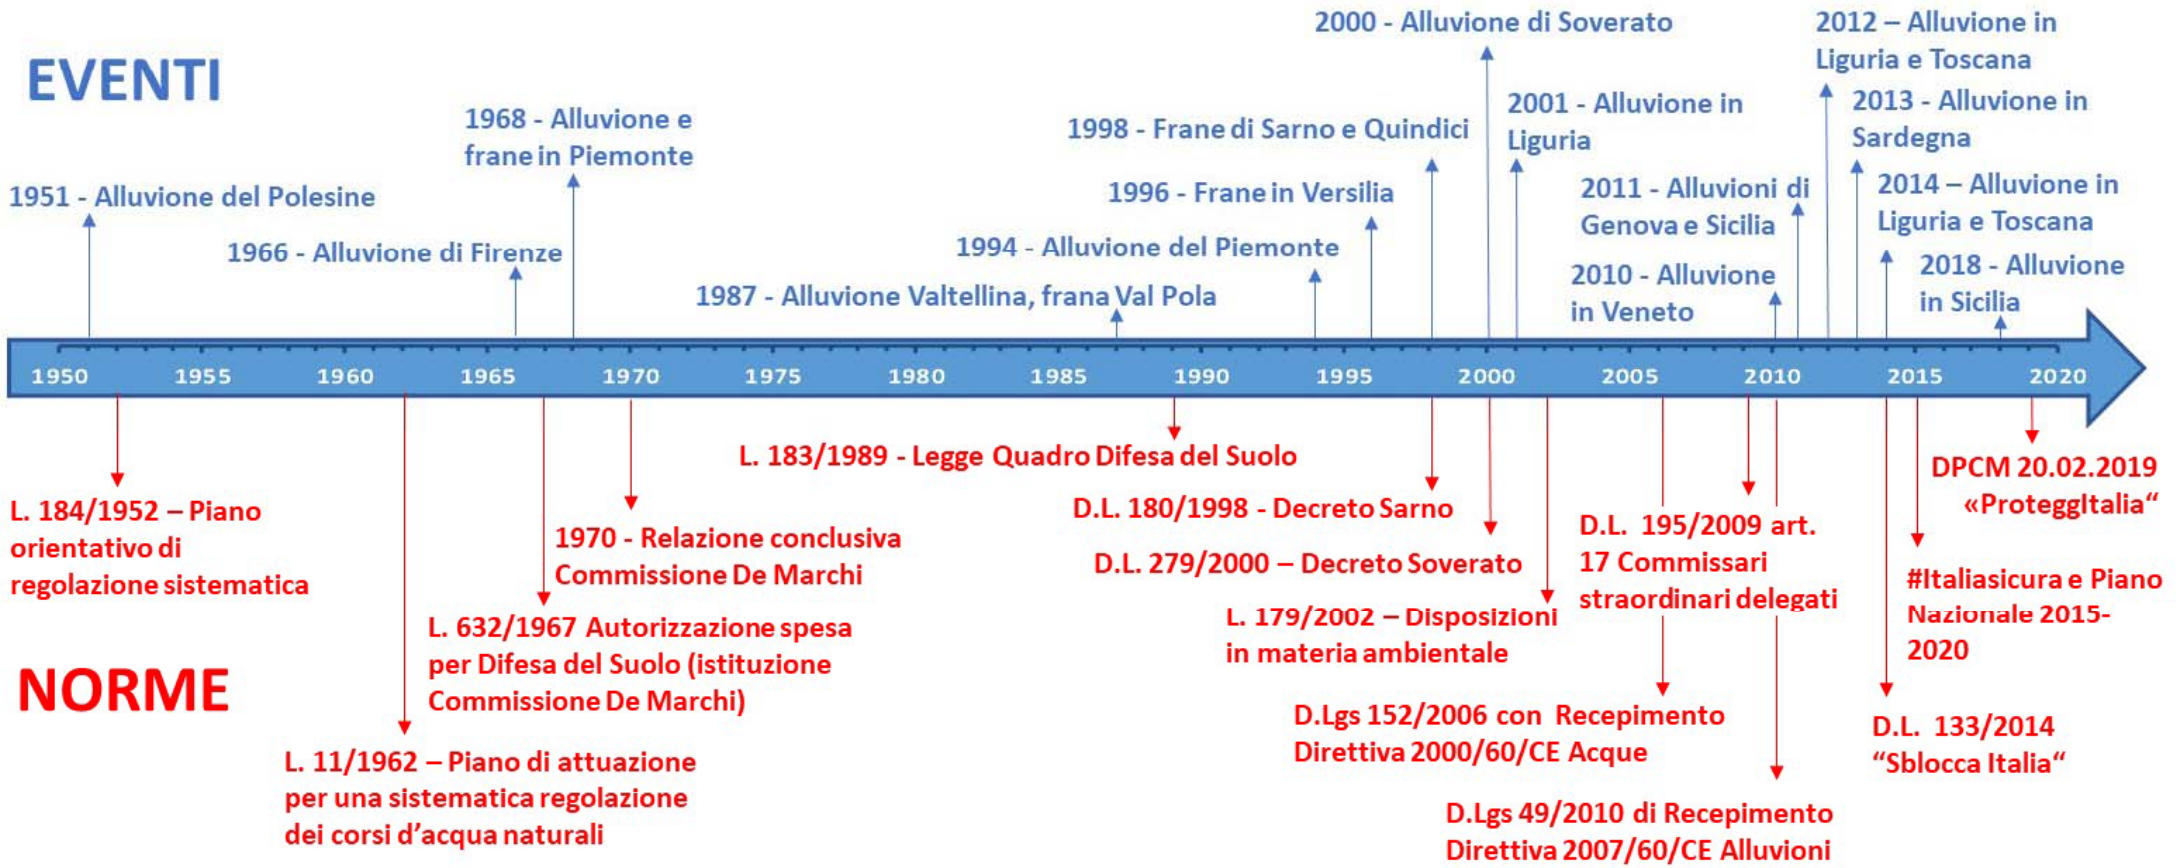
EVENTI

1951 - Alluvione del Polesine

1966 - Alluvione di Firenze

1968 - Alluvione e frane in Piemonte

1987 - Alluvione Valtellina, frana Val Pola

1994 - Alluvione del Piemonte

1996 - Frane in Versilia

1998 - Frane di Sarno e Quindici

2000 - Alluvione di Soverato

2001 - Alluvione in Liguria

2010 - Alluvione in Veneto

2011 - Alluvioni di Genova e Sicilia

2012 – Alluvione in Liguria e Toscana

2013 - Alluvione in Sardegna

2014 – Alluvione in Liguria e Toscana

2018 - Alluvione in Sicilia

1950 1955 1960 1965 1970 1975 1980 1985 1990 1995 2000 2005 2010 2015 2020

NORME

L. 184/1952 – Piano orientativo di regolazione sistematica

L. 11/1962 – Piano di attuazione per una sistematica regolazione dei corsi d'acqua naturali

L. 632/1967 Autorizzazione spesa per Difesa del Suolo (istituzione Commissione De Marchi)

1970 - Relazione conclusiva Commissione De Marchi

L. 183/1989 - Legge Quadro Difesa del Suolo

D.L. 180/1998 - Decreto Sarno

D.L. 279/2000 – Decreto Soverato

L. 179/2002 – Disposizioni in materia ambientale

D.Lgs 152/2006 con Recepimento Direttiva 2000/60/CE Acque

D.L. 195/2009 art. 17 Commissari straordinari delegati

D.Lgs 49/2010 di Recepimento Direttiva 2007/60/CE Alluvioni

D.L. 133/2014 "Sblocca Italia"

#Italiasicura e Piano Nazionale 2015-2020

DPCM 20.02.2019 «ProteggItalia"